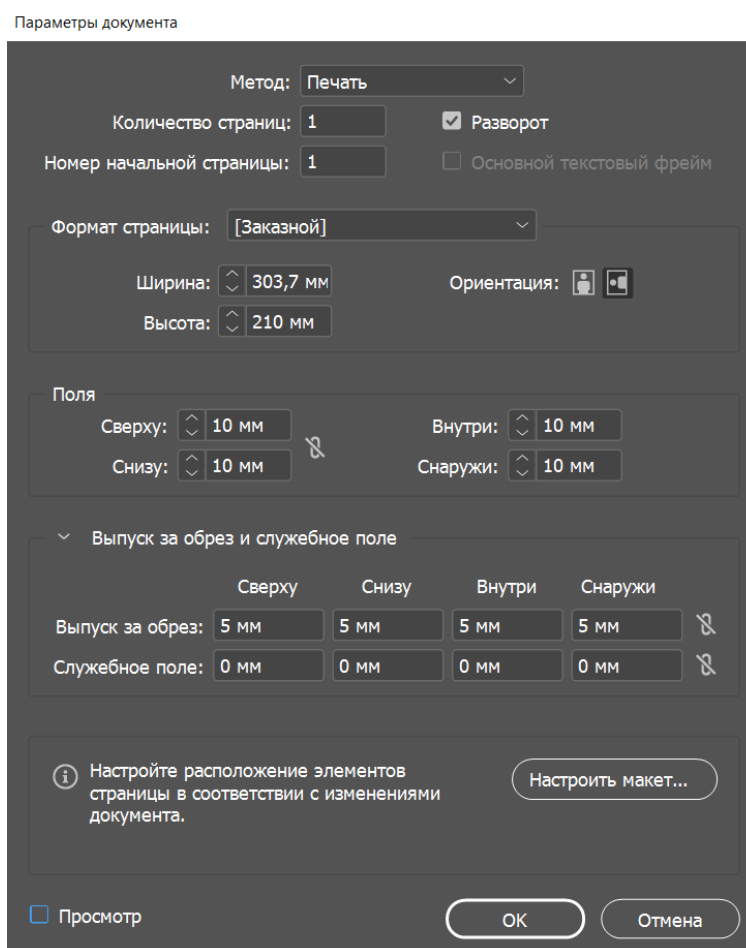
Параметры документа

Метод: Печать

Количество страниц: 1

Разворот

Номер начальной страницы: 1

Основной текстовый фрейм

Формат страницы: [Заказной]

Ширина: 303,7 мм

Ориентация:

Высота: 210 мм

Поля

Сверху: 10 мм

Внутри: 10 мм

Снизу: 10 мм

Снаружи: 10 мм

Выпуск за обрез и служебное поле

|  | Сверху | Снизу | Внутри | Снаружи |
|---|---|---|---|---|
| Выпуск за обрез: | 5 мм | 5 мм | 5 мм | 5 мм |
| Служебное поле: | 0 мм | 0 мм | 0 мм | 0 мм |

Настройте расположение элементов страницы в соответствии с изменениями документа.

Настроить макет...

Просмотр

OK

Отмена